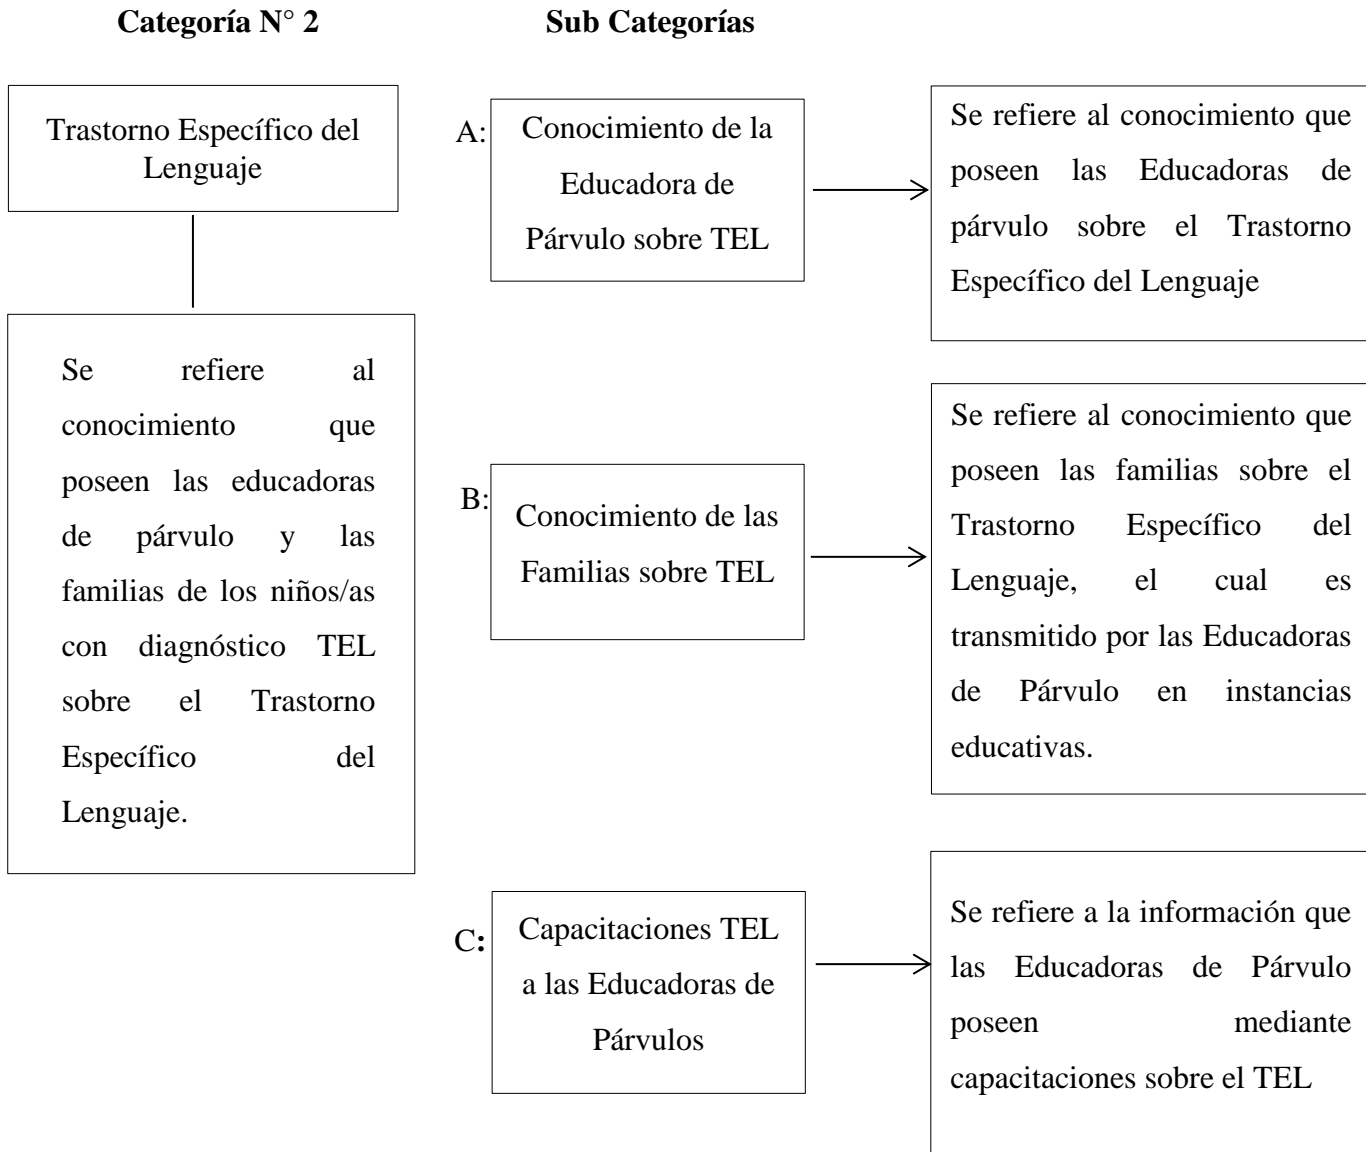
Categoría N° 2

Sub Categorías

Trastorno Específico del Lenguaje

Se refiere al conocimiento que poseen las educadoras de párvulo y las familias de los niños/as con diagnóstico TEL sobre el Trastorno Específico del Lenguaje.

A: Conocimiento de la Educadora de Párvulo sobre TEL

Se refiere al conocimiento que poseen las Educadoras de párvulo sobre el Trastorno Específico del Lenguaje

B: Conocimiento de las Familias sobre TEL

Se refiere al conocimiento que poseen las familias sobre el Trastorno Específico del Lenguaje, el cual es transmitido por las Educadoras de Párvulo en instancias educativas.

C: Capacitaciones TEL a las Educadoras de Párvulos

Se refiere a la información que las Educadoras de Párvulo poseen mediante capacitaciones sobre el TEL